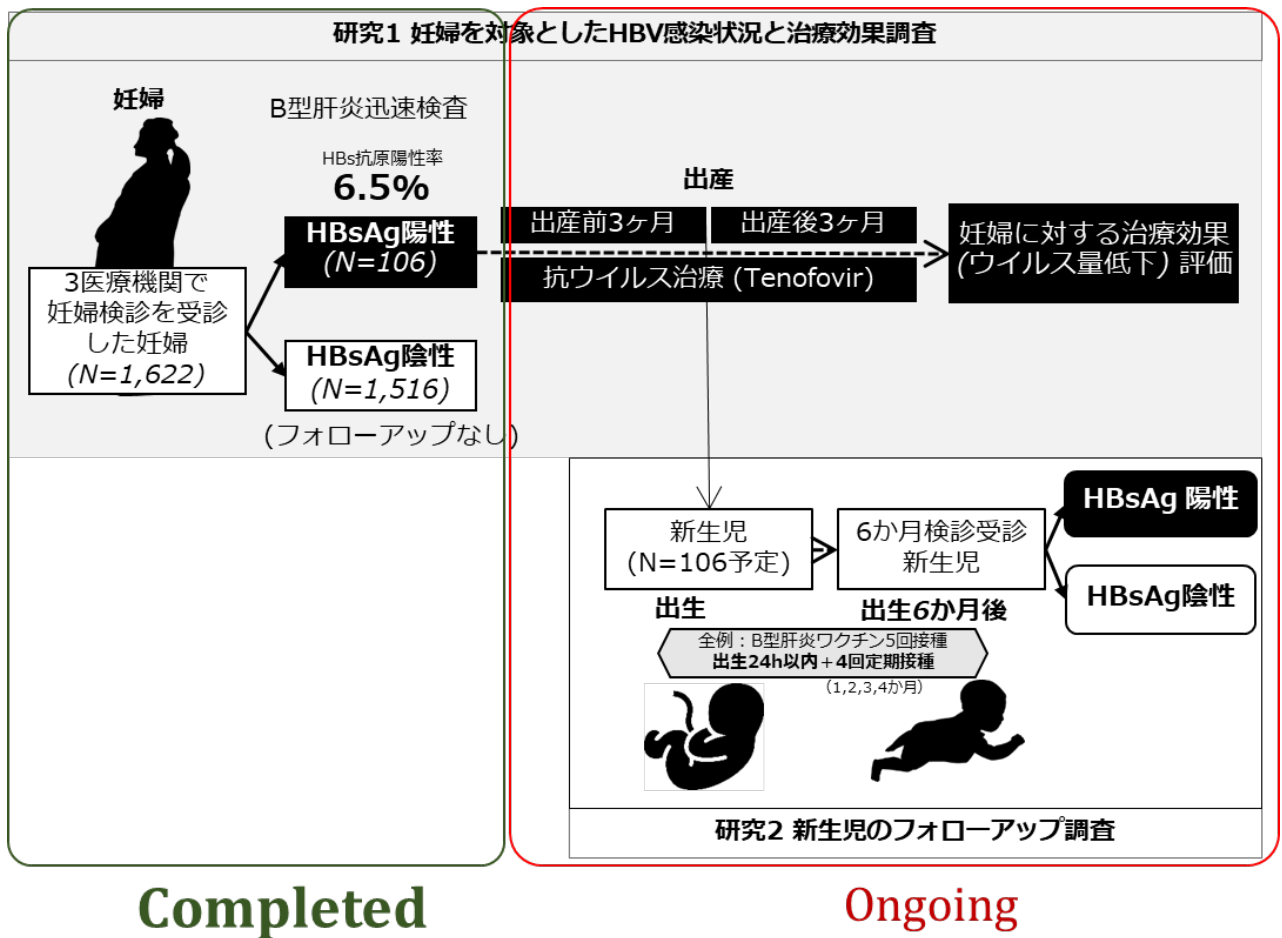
研究1 妊婦を対象としたHBV感染状況と治療効果調査

妊婦

B型肝炎迅速検査

HBs抗原陽性率
6.5%

3医療機関で妊婦検診を受診した妊婦
(N=1,622)

HBsAg陽性
(N=106)

HBsAg陰性
(N=1,516)

(フォローアップなし)

出産

出産前3ヶ月

出産後3ヶ月

抗ウイルス治療 (Tenofovir)

妊婦に対する治療効果
(ウイルス量低下) 評価

新生児
(N=106予定)

出生

6か月検診受診
新生児

出生6か月後

HBsAg 陽性

HBsAg陰性

全例：B型肝炎ワクチン5回接種
出生24h以内＋4回定期接種
(1,2,3,4か月)

研究2 新生児のフォローアップ調査

Completed

Ongoing